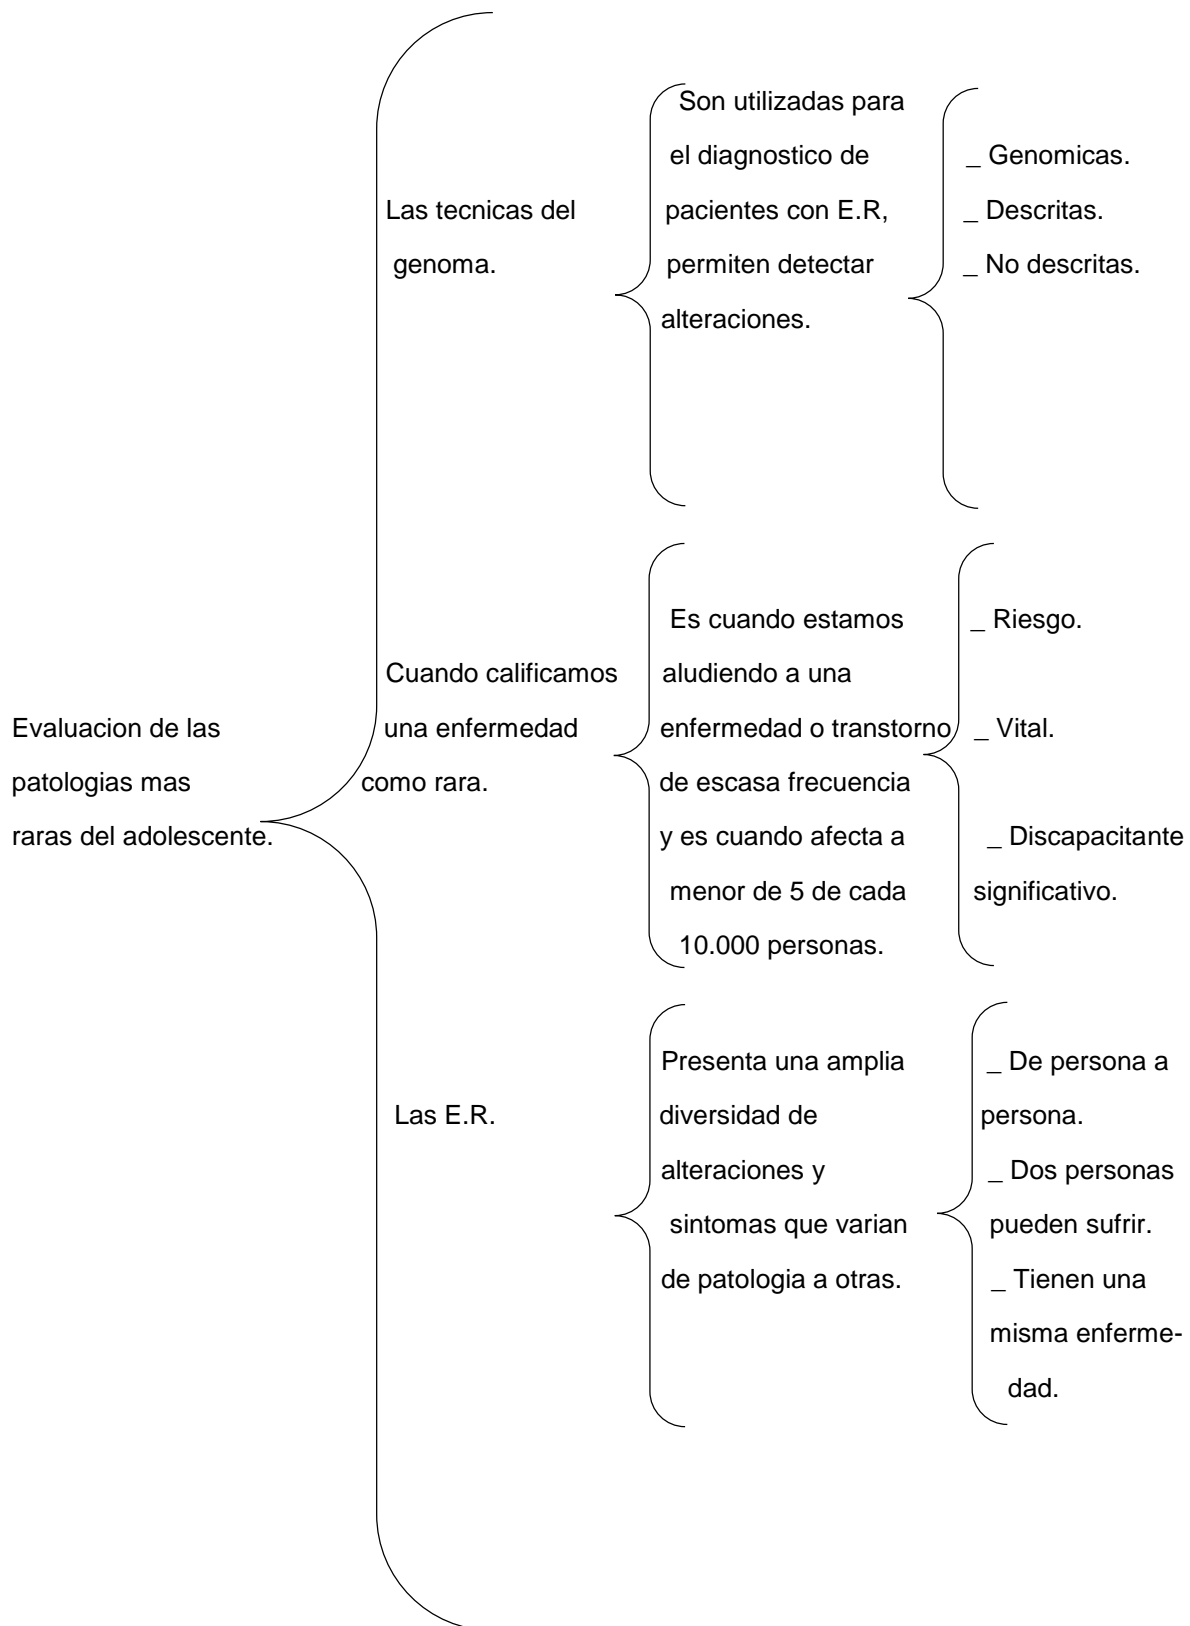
Evaluacion de las patologias mas raras del adolescente.

Las tecnicas del genoma.

Son utilizadas para el diagnostico de pacientes con E.R, permiten detectar alteraciones.

_ Genomicas.
_ Descritas.
_ No descritas.

Cuando calificamos una enfermedad como rara.

Es cuando estamos aludiendo a una enfermedad o transtorno de escasa frecuencia y es cuando afecta a menor de 5 de cada 10.000 personas.

_ Riesgo.

_ Vital.

_ Discapacitante significativo.

Las E.R.

Presenta una amplia diversidad de alteraciones y sintomas que varian de patologia a otras.

_ De persona a persona.
_ Dos personas pueden sufrir.
_ Tienen una misma enfermedad.